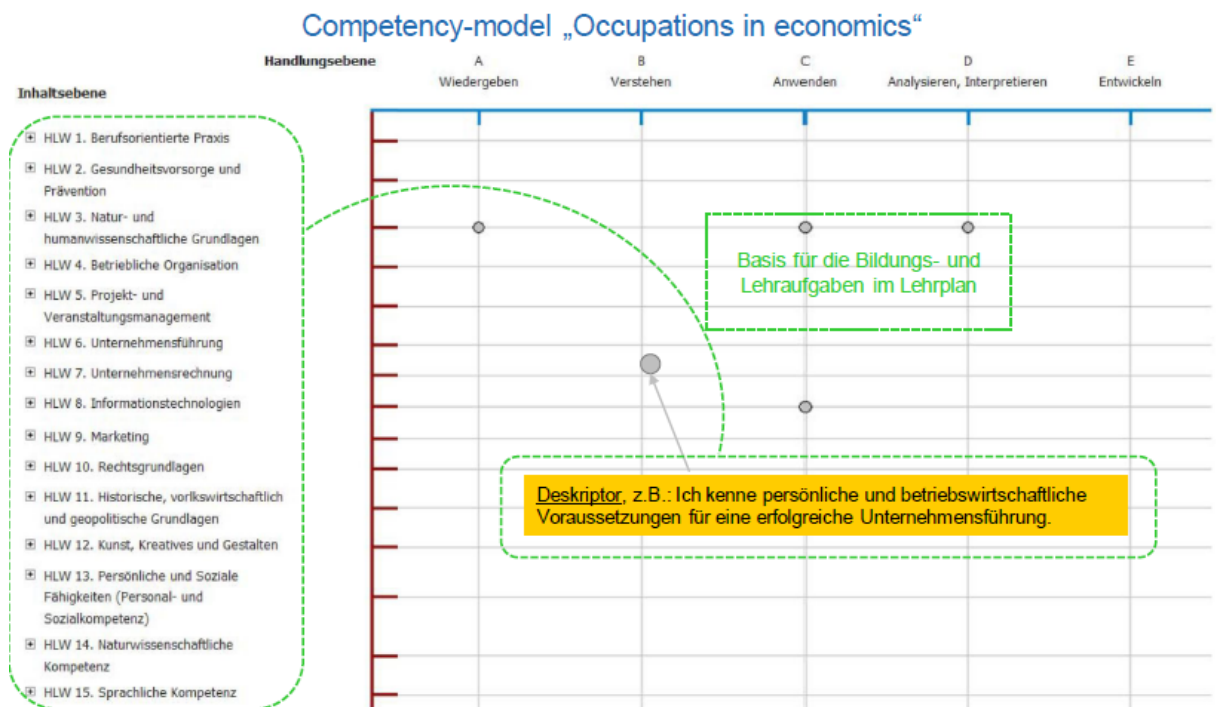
Competency-model „Occupations in economics“

Handlungsebene

A Wiedergeben

B Verstehen

C Anwenden

D Analysieren, Interpretieren

E Entwickeln

Inhaltsebene

⊞ HLW 1. Berufsorientierte Praxis

⊞ HLW 2. Gesundheitsvorsorge und Prävention

⊞ HLW 3. Natur- und humanwissenschaftliche Grundlagen

⊞ HLW 4. Betriebliche Organisation

⊞ HLW 5. Projekt- und Veranstaltungsmanagement

⊞ HLW 6. Unternehmensführung

⊞ HLW 7. Unternehmensrechnung

⊞ HLW 8. Informationstechnologien

⊞ HLW 9. Marketing

⊞ HLW 10. Rechtsgrundlagen

⊞ HLW 11. Historische, vorlkswirtschaftlich und geopolitische Grundlagen

⊞ HLW 12. Kunst, Kreatives und Gestalten

⊞ HLW 13. Persönliche und Soziale Fähigkeiten (Personal- und Sozialkompetenz)

⊞ HLW 14. Naturwissenschaftliche Kompetenz

⊞ HLW 15. Sprachliche Kompetenz

Basis für die Bildungs- und Lehraufgaben im Lehrplan

Deskriptor, z.B.: Ich kenne persönliche und betriebswirtschaftliche Voraussetzungen für eine erfolgreiche Unternehmensführung.